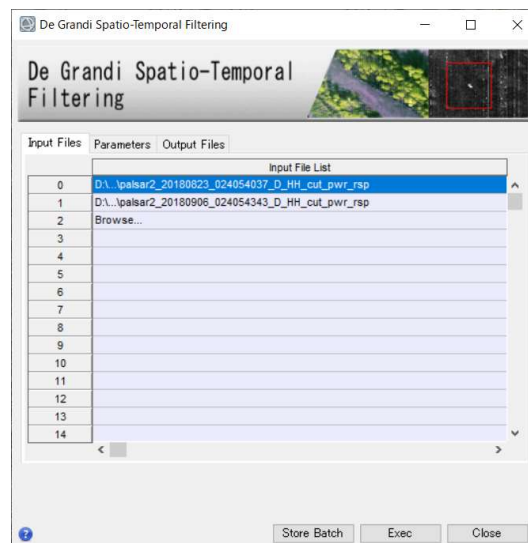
De Grandi Spatio-Temporal Filtering

De Grandi Spatio-Temporal Filtering

Input Files | Parameters | Output Files

| | Input File List |
|---|---|
| 0 | D:\...\palsar2_20180823_024054037_D_HH_cut_pwr_rsp |
| 1 | D:\...\palsar2_20180906_024054343_D_HH_cut_pwr_rsp |
| 2 | Browse... |
| 3 | |
| 4 | |
| 5 | |
| 6 | |
| 7 | |
| 8 | |
| 9 | |
| 10 | |
| 11 | |
| 12 | |
| 13 | |
| 14 | |

Store Batch | Exec | Close